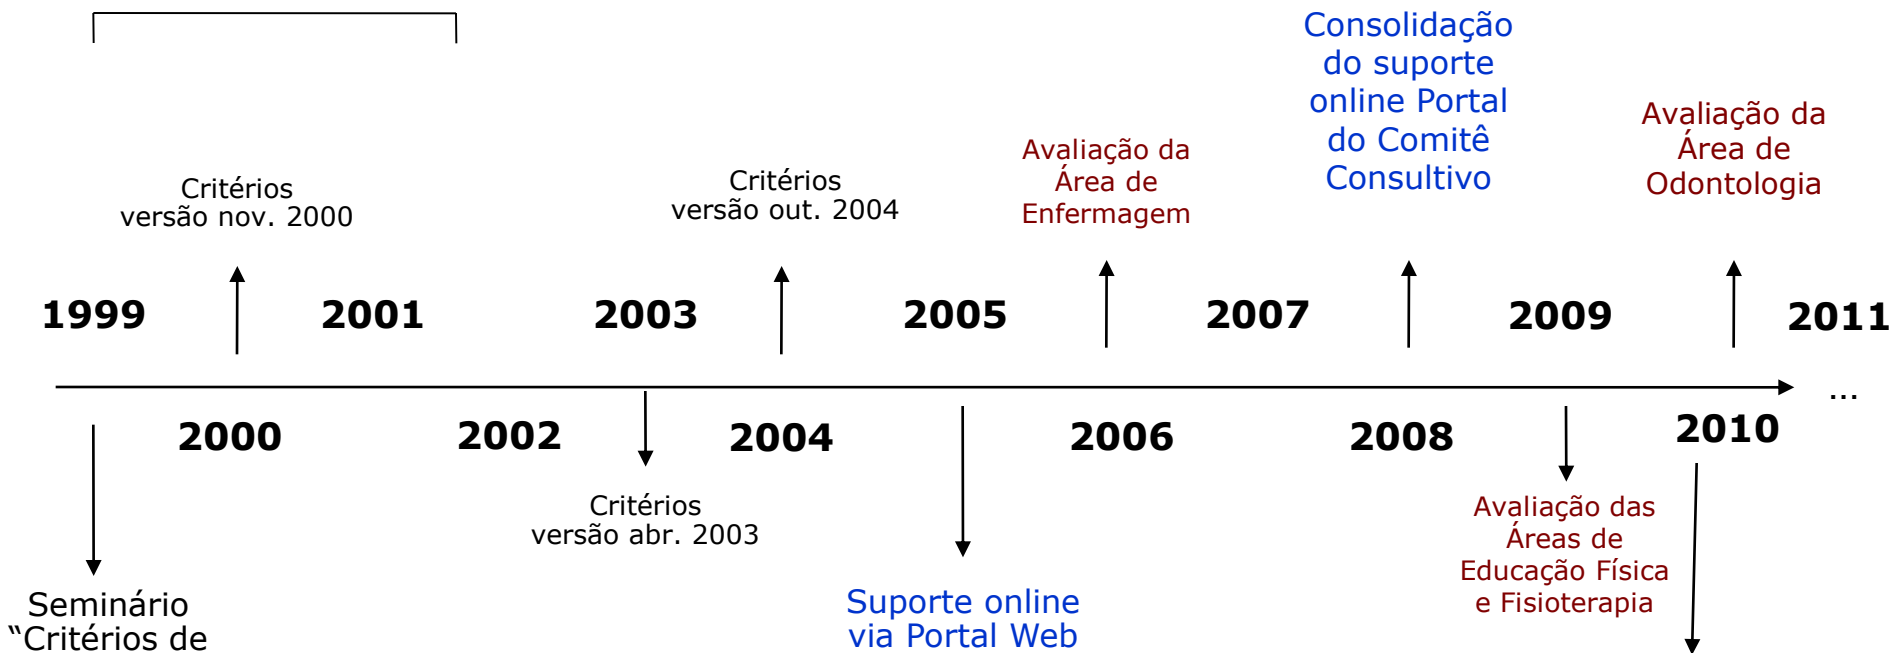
Consolidação do suporte online Portal do Comitê Consultivo

Avaliação da Área de Odontologia

Critérios versão nov. 2000

Critérios versão out. 2004

Avaliação da Área de Enfermagem

1999

2001

2003

2005

2007

2009

2011

...

2000

2002

2004

2006

2008

2010

Critérios versão abr. 2003

Avaliação das Áreas de Educação Física e Fisioterapia

Seminário “Critérios de

Suporte online via Portal Web